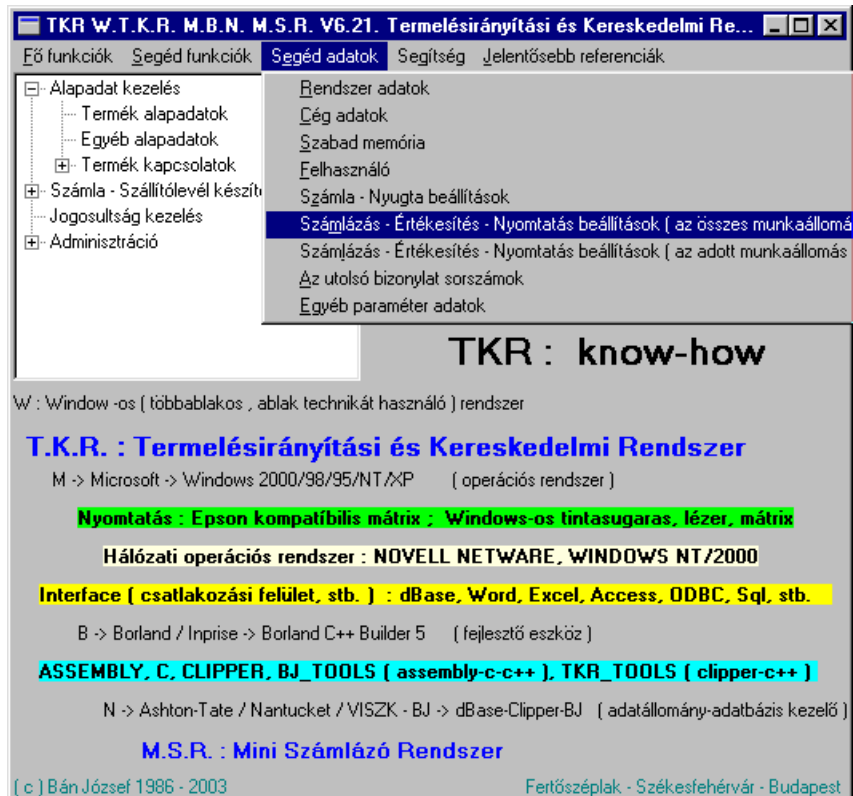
TKR W.T.K.R. M.B.N. M.S.R. V6.21. Termelésirányítási és Kereskedelmi Re...

Fő funkciók Segéd funkciók Segéd adatok Segítség Jelentősebb referenciák

Alapadat kezelés
Termék alapadatok
Egyéb alapadatok
Termék kapcsolatok
Számla - Szállítólevél készít
Jogosultság kezelés
Adminisztráció

Rendszer adatok
Cég adatok
Szabad memória
Felhasználó
Számla - Nyugta beállítások
Számlázás - Értékesítés - Nyomtatás beállítások ( az összes munkaállomá
Számlázás - Értékesítés - Nyomtatás beállítások ( az adott munkaállomás
Az utolsó bizonylat sorszámok
Egyéb paraméter adatok

TKR : know-how

W : Window -os ( többablakos , ablak technikát használó ) rendszer

T.K.R. : Termelésirányítási és Kereskedelmi Rendszer

M -> Microsoft -> Windows 2000/98/95/NT/XP ( operációs rendszer )

Nyomtatás : Epson kompatíbilis mátrix ; Windows-os tintasugaras, lézer, mátrix

Hálózati operációs rendszer : NOVELL NETWARE, WINDOWS NT/2000

Interface ( csatlakozási felület, stb. ) : dBase, Word, Excel, Access, ODBC, Sql, stb.

B -> Borland / Inprise -> Borland C++ Builder 5 ( fejlesztő eszköz )

ASSEMBLY, C, CLIPPER, BJ_TOOLS ( assembly-c-c++ ), TKR_TOOLS ( clipper-c++ )

N -> Ashton-Tate / Nantucket / VISZK - BJ -> dBase-Clipper-BJ ( adatállomány-adatbázis kezelő )

M.S.R. : Mini Számlázó Rendszer

( c ) Bán József 1986 - 2003

Fertőszéplak - Székesfehérvár - Budapest